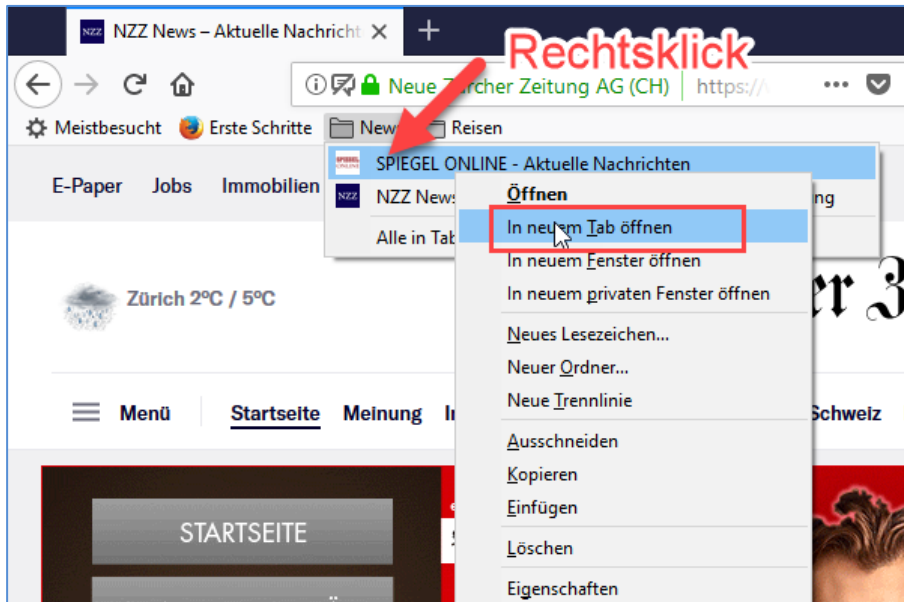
NZZ News – Aktuelle Nachricht ×

Rechtsklick

Neue Z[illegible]rcher Zeitung AG (CH) https://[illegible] •••

Meistbesucht Erste Schritte News Reisen

SPIEGEL ONLINE - Aktuelle Nachrichten

NZZ News

Alle in Tab

E-Paper Jobs Immobilien

ng

Öffnen
In neuem Tab öffnen
In neuem Fenster öffnen
In neuem privaten Fenster öffnen
Neues Lesezeichen...
Neuer Ordner...
Neue Trennlinie
Ausschneiden
Kopieren
Einfügen
Löschen
Eigenschaften

Zürich 2°C / 5°C

Menü Startseite Meinung Schweiz

STARTSEITE